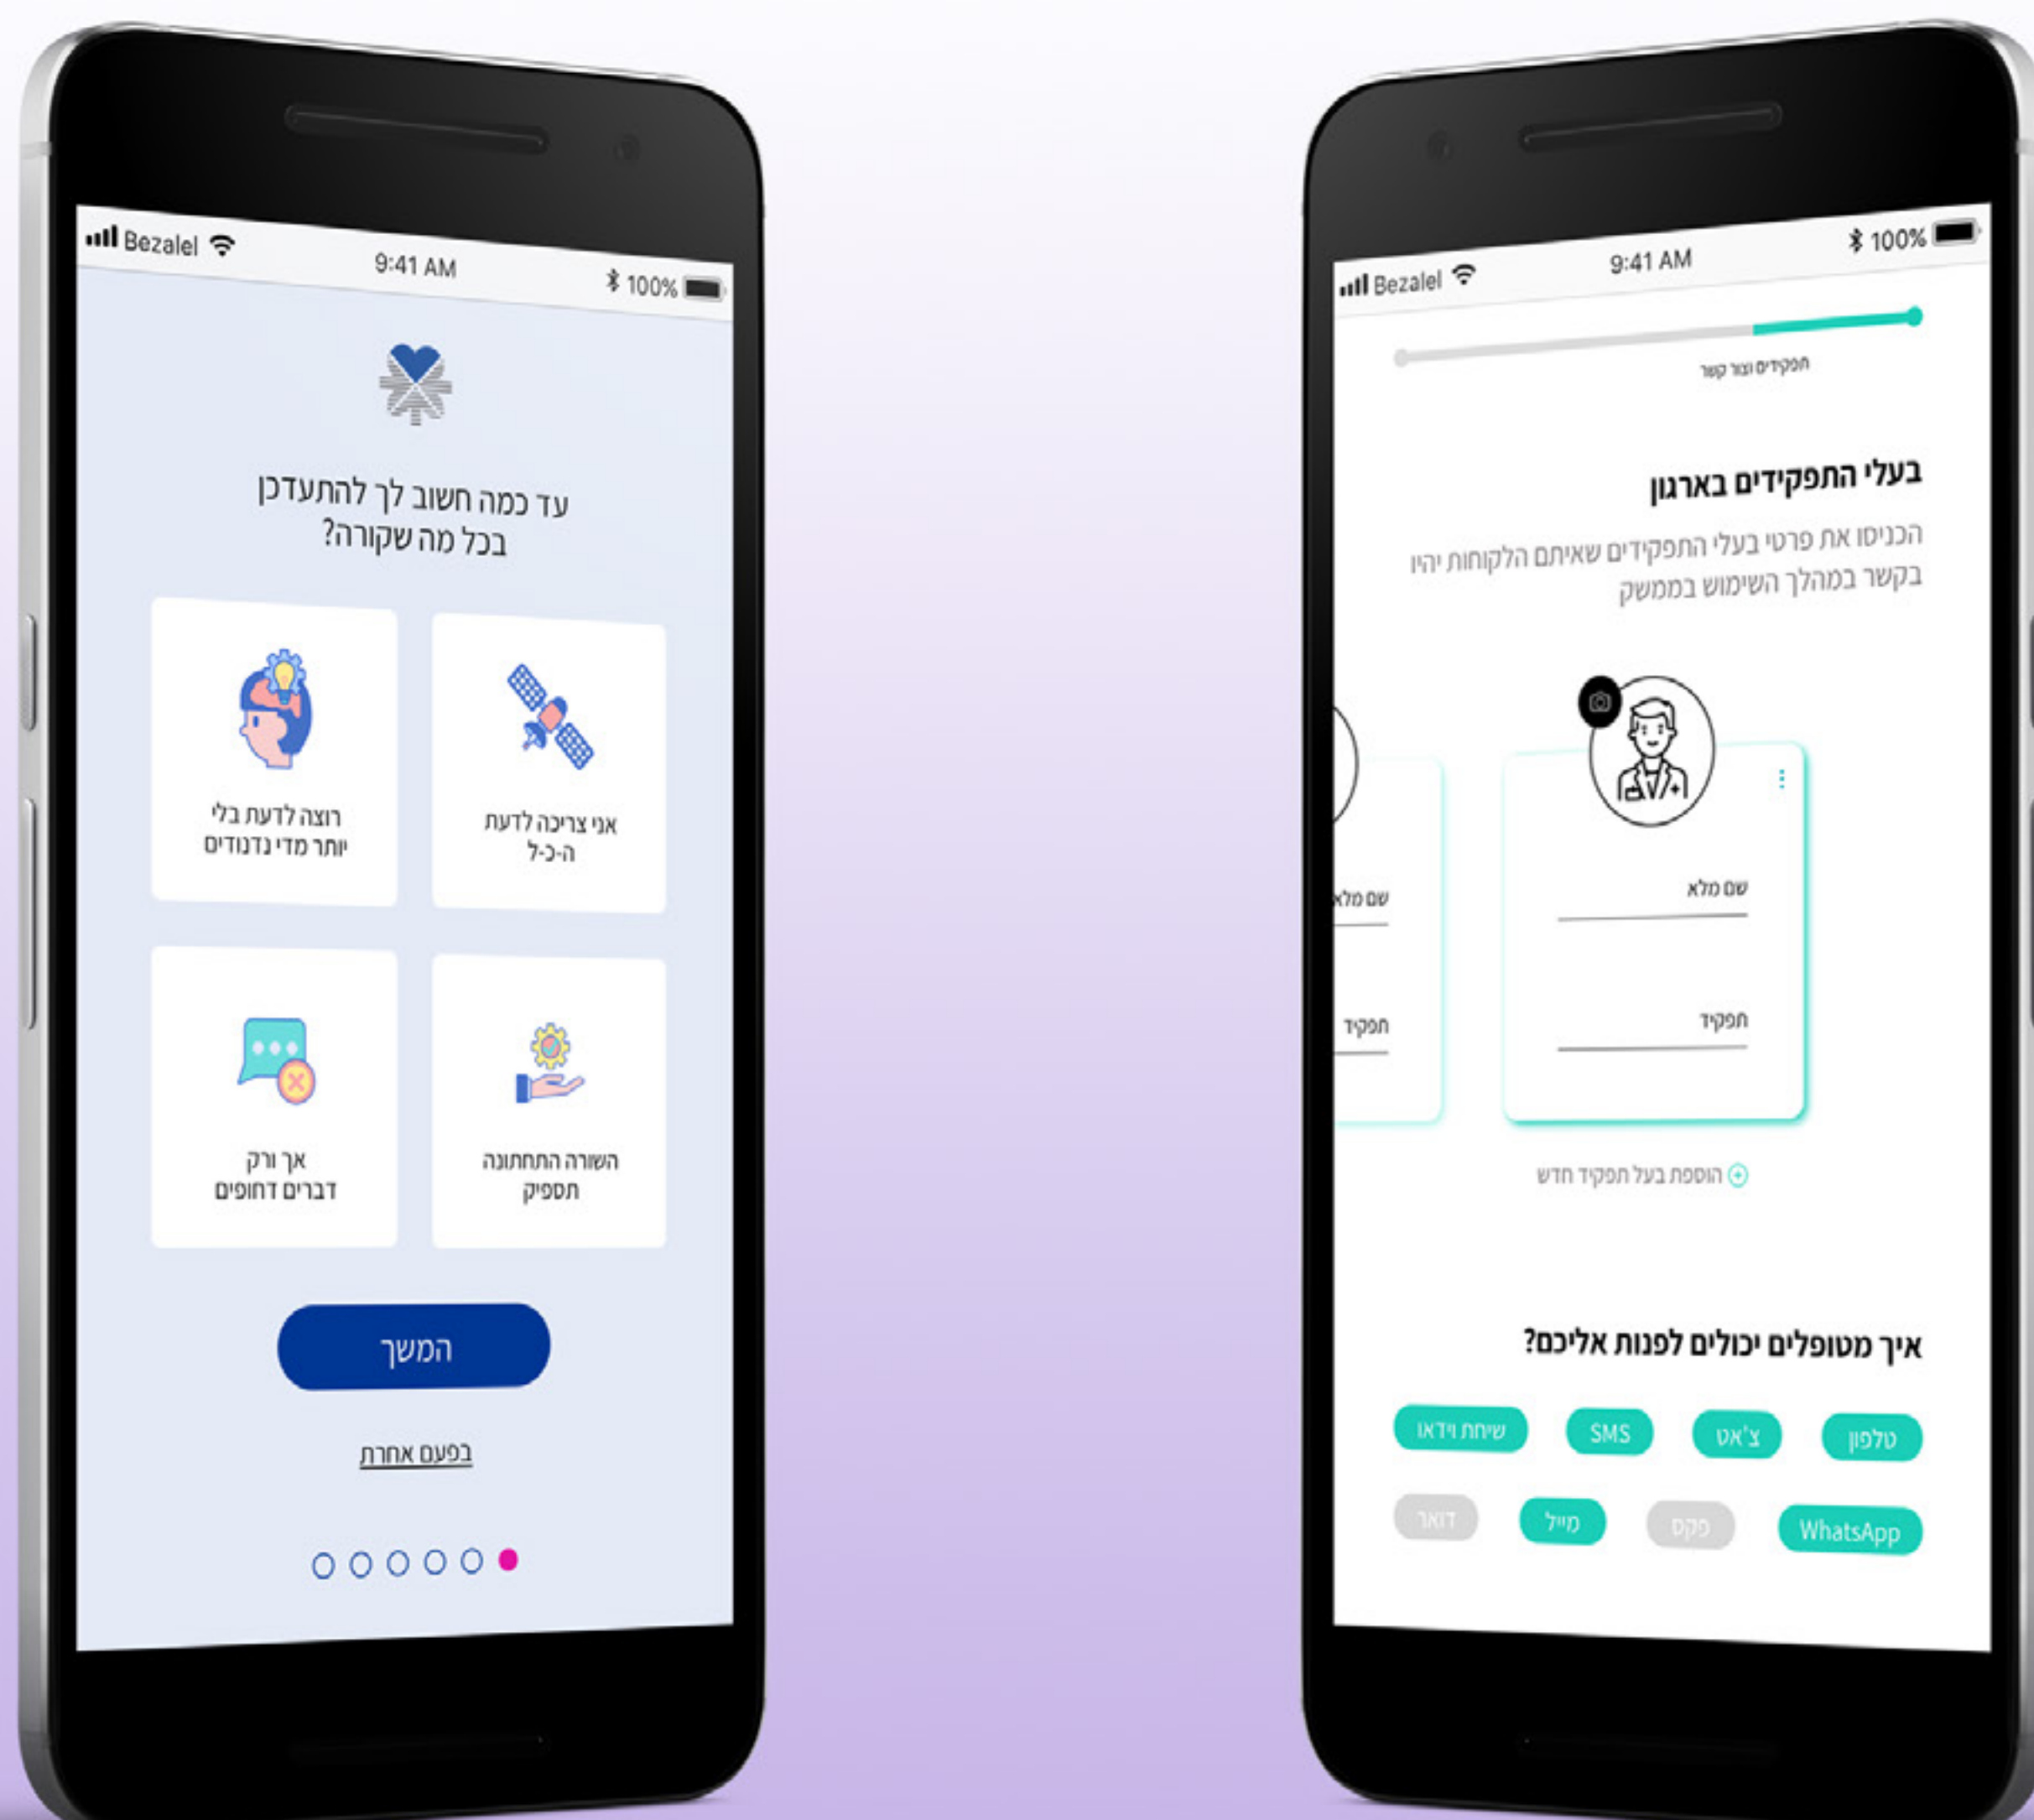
Bezalel 9:41 AM 100%

עד כמה חשוב לך להתעדכן בכל מה שקורה?

רוצה לדעת בלי יותר מדי נדנודים

אני צריכה לדעת ה-כ-ל

אך ורק דברים דחופים

השורה התחתונה תספיק

המשך

בפעם אחרת

Bezalel 9:41 AM 100%

תפקידים וצור קשר

בעלי התפקידים בארגון

הכניסו את פרטי בעלי התפקידים שאיתם הלקוחות יהיו בקשר במהלך השימוש בממשק

שם מלא

תפקיד

שם מלא

תפקיד

הוספת בעל תפקיד חדש

איך מטופלים יכולים לפנות אליכם?

טלפון

צ'אט

SMS

שיחת וידאו

WhatsApp

פקס

מייל

דואר